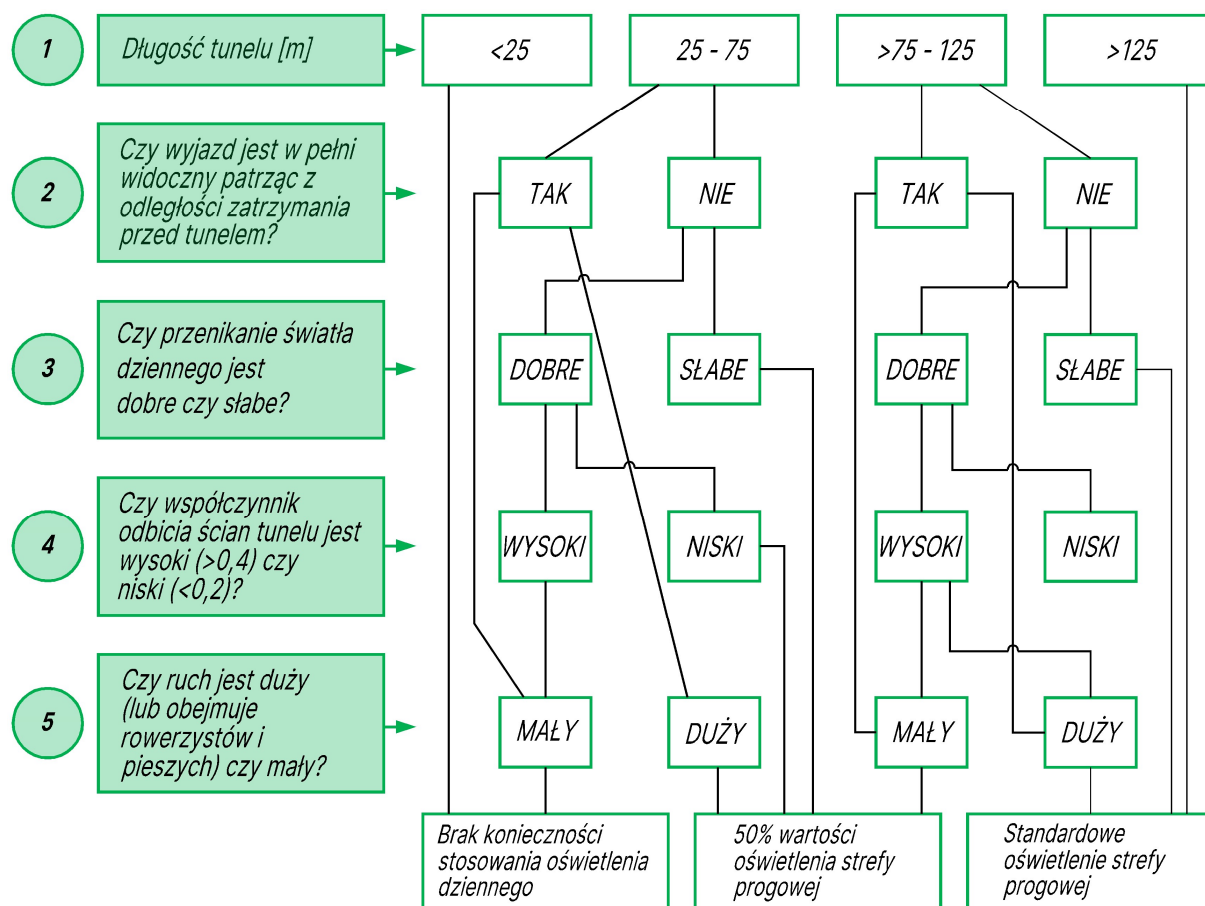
1

Długość tunelu [m]

<25

25 - 75

>75 - 125

>125

2

Czy wyjazd jest w pełni widoczny patrząc z odległości zatrzymania przed tunelem?

TAK

NIE

TAK

NIE

3

Czy przenikanie światła dziennego jest dobre czy słabe?

DOBRE

SŁABE

DOBRE

SŁABE

4

Czy współczynnik odbicia ścian tunelu jest wysoki (>0,4) czy niski (<0,2)?

WYSOKI

NISKI

WYSOKI

NISKI

5

Czy ruch jest duży (lub obejmuje rowerzystów i pieszych) czy mały?

MAŁY

DUŻY

MAŁY

DUŻY

Brak konieczności stosowania oświetlenia dziennego

50% wartości oświetlenia strefy progowej

Standardowe oświetlenie strefy progowej